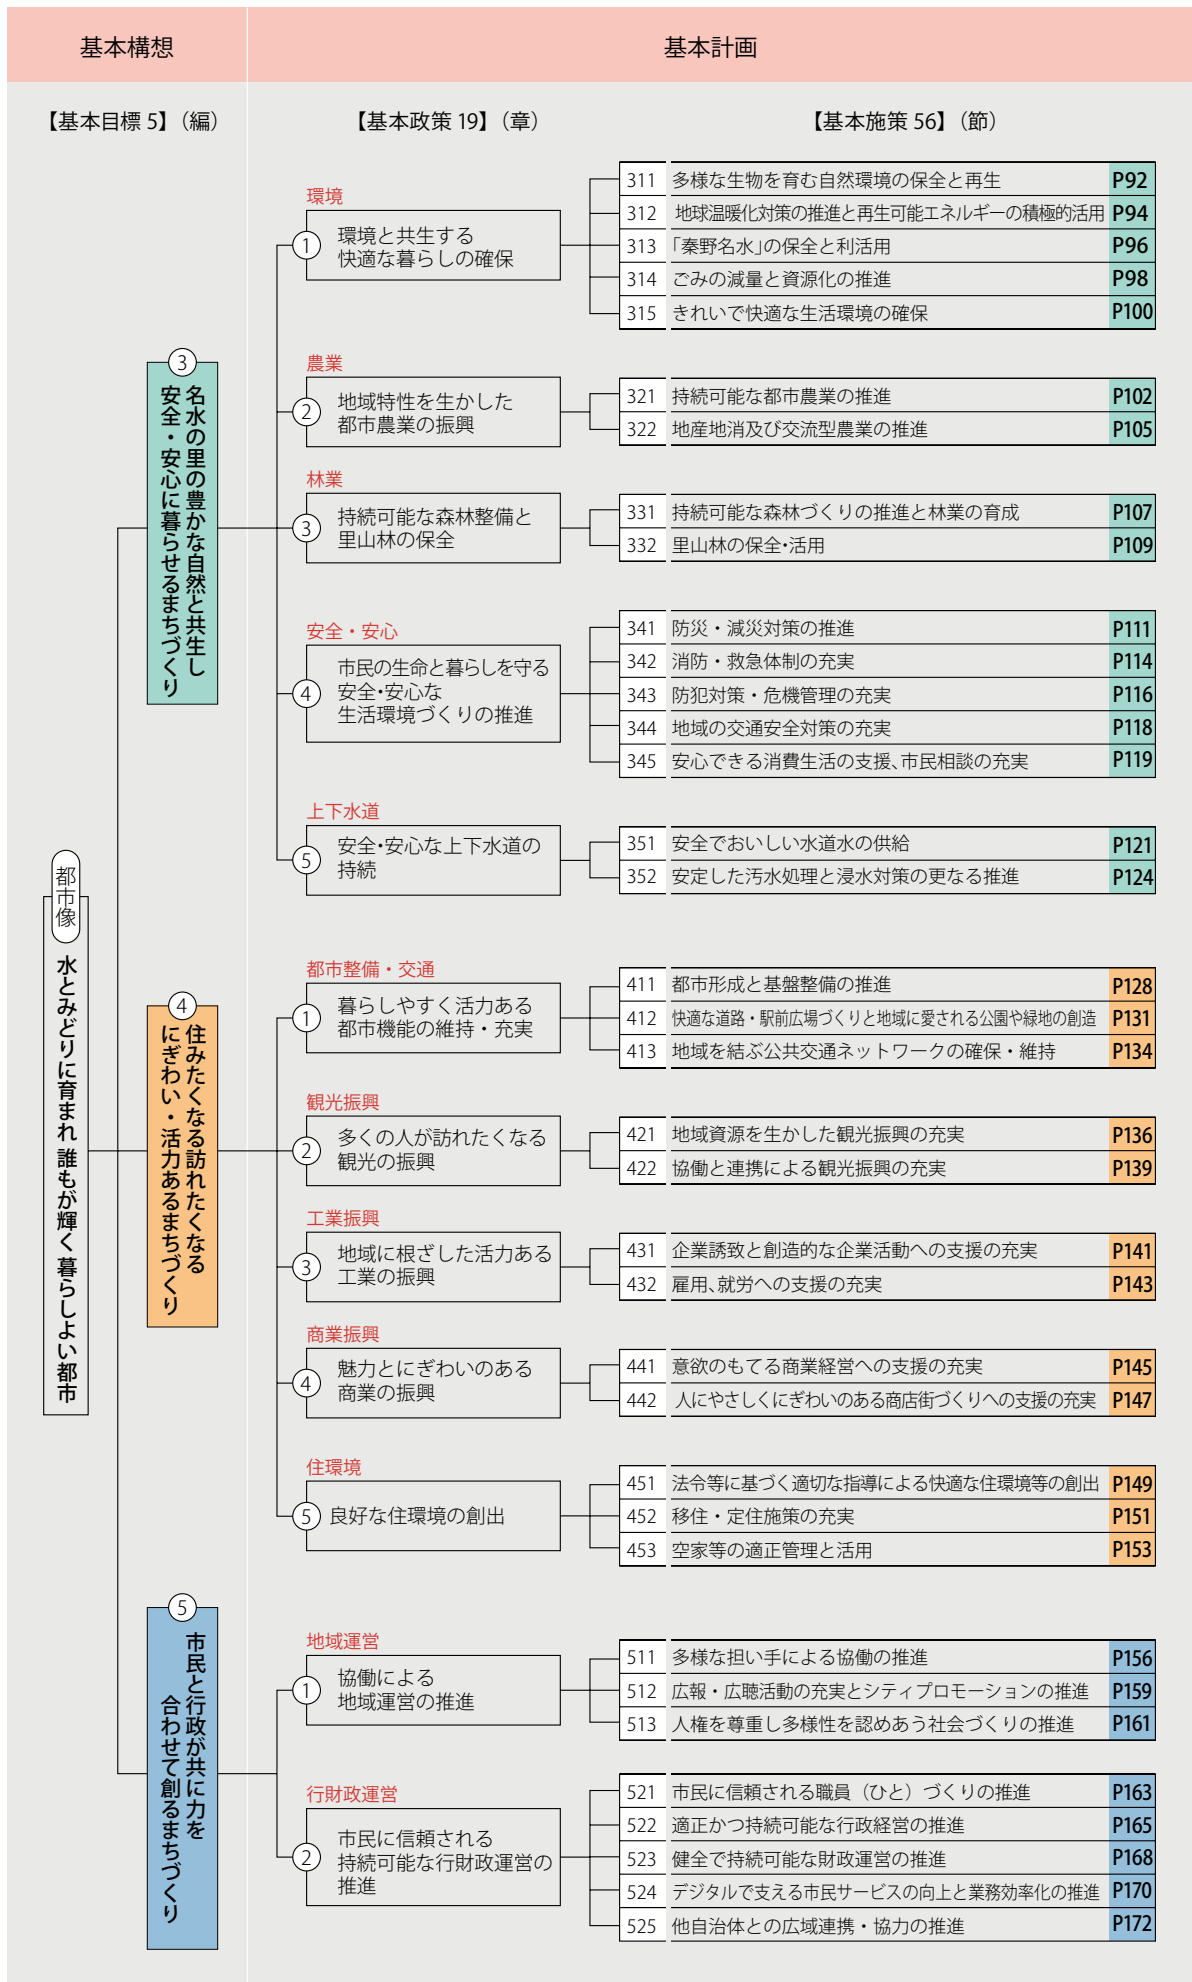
基本構想

基本計画

【基本目標 5】(編)

【基本政策 19】(章)

【基本施策 56】(節)

都市像

水とみどりに育まれ 誰もが輝く暮らしよい都市

3 名水の里の豊かな自然と共生し安全・安心に暮らせるまちづくり

環境
1 環境と共生する快適な暮らしの確保

| 311 | 多様な生物を育む自然環境の保全と再生 | P92 |
|---|---|---|
| 312 | 地球温暖化対策の推進と再生可能エネルギーの積極的活用 | P94 |
| 313 | 「秦野名水」の保全と利活用 | P96 |
| 314 | ごみの減量と資源化の推進 | P98 |
| 315 | きれいで快適な生活環境の確保 | P100 |

農業
2 地域特性を生かした都市農業の振興

| 321 | 持続可能な都市農業の推進 | P102 |
|---|---|---|
| 322 | 地産地消及び交流型農業の推進 | P105 |

林業
3 持続可能な森林整備と里山林の保全

| 331 | 持続可能な森林づくりの推進と林業の育成 | P107 |
|---|---|---|
| 332 | 里山林の保全・活用 | P109 |

安全・安心
4 市民の生命と暮らしを守る安全・安心な生活環境づくりの推進

| 341 | 防災・減災対策の推進 | P111 |
|---|---|---|
| 342 | 消防・救急体制の充実 | P114 |
| 343 | 防犯対策・危機管理の充実 | P116 |
| 344 | 地域の交通安全対策の充実 | P118 |
| 345 | 安心できる消費生活の支援、市民相談の充実 | P119 |

上下水道
5 安全・安心な上下水道の持続

| 351 | 安全でおいしい水道水の供給 | P121 |
|---|---|---|
| 352 | 安定した汚水処理と浸水対策の更なる推進 | P124 |

4 住みたくなる訪れたくなるにぎわい・活力あるまちづくり

都市整備・交通
1 暮らしやすく活力ある都市機能の維持・充実

| 411 | 都市形成と基盤整備の推進 | P128 |
|---|---|---|
| 412 | 快適な道路・駅前広場づくりと地域に愛される公園や緑地の創造 | P131 |
| 413 | 地域を結ぶ公共交通ネットワークの確保・維持 | P134 |

観光振興
2 多くの人が訪れたくなる観光の振興

| 421 | 地域資源を生かした観光振興の充実 | P136 |
|---|---|---|
| 422 | 協働と連携による観光振興の充実 | P139 |

工業振興
3 地域に根ざした活力ある工業の振興

| 431 | 企業誘致と創造的な企業活動への支援の充実 | P141 |
|---|---|---|
| 432 | 雇用、就労への支援の充実 | P143 |

商業振興
4 魅力とにぎわいのある商業の振興

| 441 | 意欲のもてる商業経営への支援の充実 | P145 |
|---|---|---|
| 442 | 人にやさしくにぎわいのある商店街づくりへの支援の充実 | P147 |

住環境
5 良好な住環境の創出

| 451 | 法令等に基づく適切な指導による快適な住環境等の創出 | P149 |
|---|---|---|
| 452 | 移住・定住施策の充実 | P151 |
| 453 | 空家等の適正管理と活用 | P153 |

5 市民と行政が共に力を合わせて創るまちづくり

地域運営
1 協働による地域運営の推進

| 511 | 多様な担い手による協働の推進 | P156 |
|---|---|---|
| 512 | 広報・広聴活動の充実とシティプロモーションの推進 | P159 |
| 513 | 人権を尊重し多様性を認めあう社会づくりの推進 | P161 |

行財政運営
2 市民に信頼される持続可能な行財政運営の推進

| 521 | 市民に信頼される職員(ひと)づくりの推進 | P163 |
|---|---|---|
| 522 | 適正かつ持続可能な行政経営の推進 | P165 |
| 523 | 健全で持続可能な財政運営の推進 | P168 |
| 524 | デジタルで支える市民サービスの向上と業務効率化の推進 | P170 |
| 525 | 他自治体との広域連携・協力の推進 | P172 |